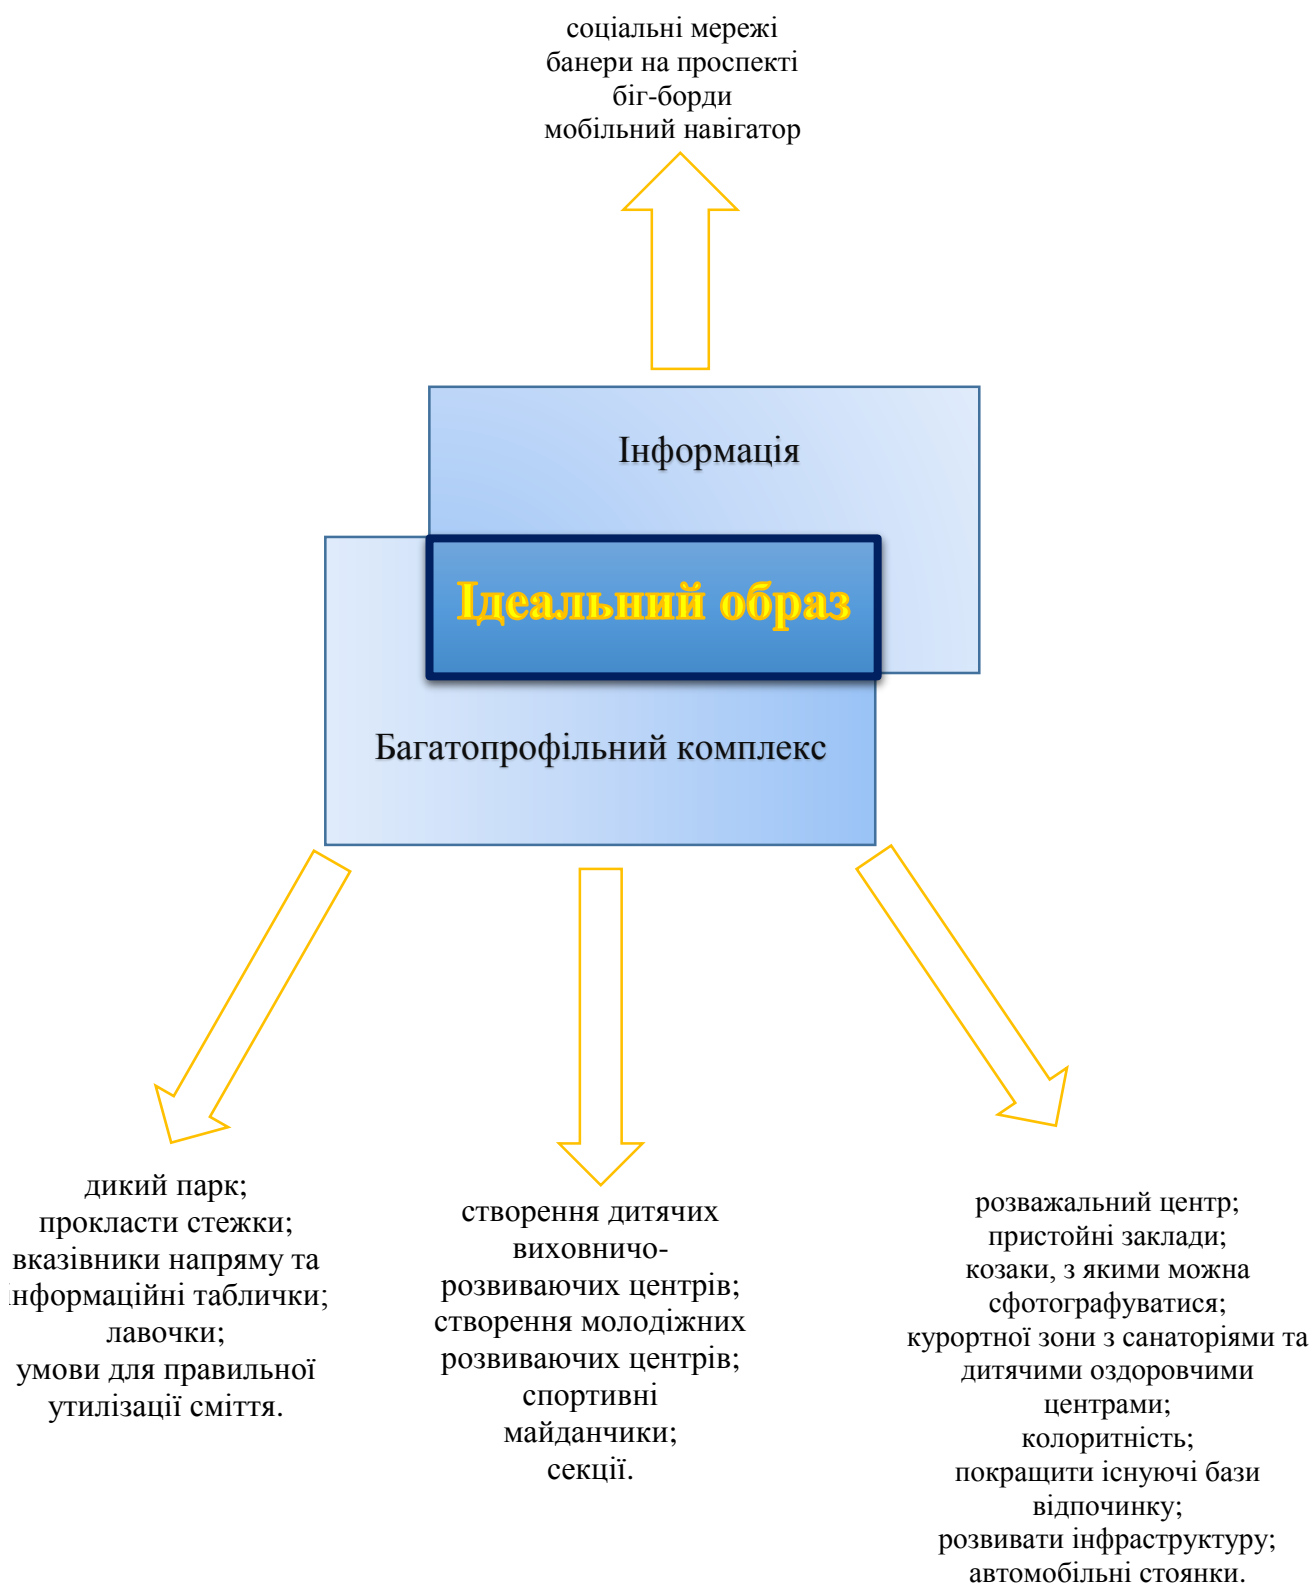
соціальні мережі
банери на проспекті
біг-борди
мобільний навігатор

Інформація

Ідеальний образ

Багатопрофільний комплекс

дикий парк;
прокласти стежки;
вказівники напряму та
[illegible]нформаційні таблички;
лавочки;
умови для правильної
утилізації сміття.

створення дитячих
виховничо-
розвиваючих центрів;
створення молодіжних
розвиваючих центрів;
спортивні
майданчики;
секції.

розважальний центр;
пристойні заклади;
козаки, з якими можна
сфотографуватися;
курортної зони з санаторіями та
дитячими оздоровчими
центрами;
колоритність;
покращити існуючі бази
відпочинку;
розвивати інфраструктуру;
автомобільні стоянки.